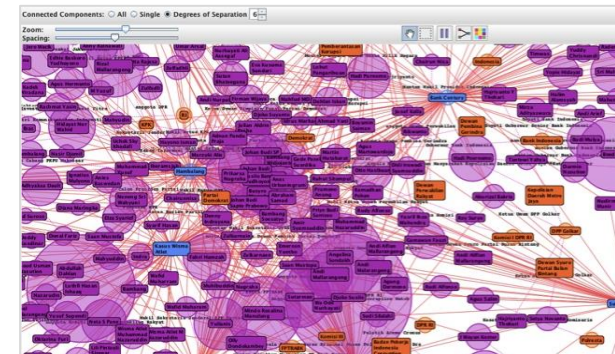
Connected Components: All Single Degrees of Separation 6

Zoom:
Spacing:

Partai Demokrat
Dewan Perwakilan Rakyat
Bank Indonesia
Kasus Wisma Atlet
Fahri Hamzah
Republikan
Komisi Pemberantasan Korupsi
Dewan Pimpinan Pusat
Bank Century
Anas Urbaningrum
Nazaruddin
Andi Mallarangeng
Angelina Sondakh
Mahkamah Konstitusi
Nurul Arifin
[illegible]